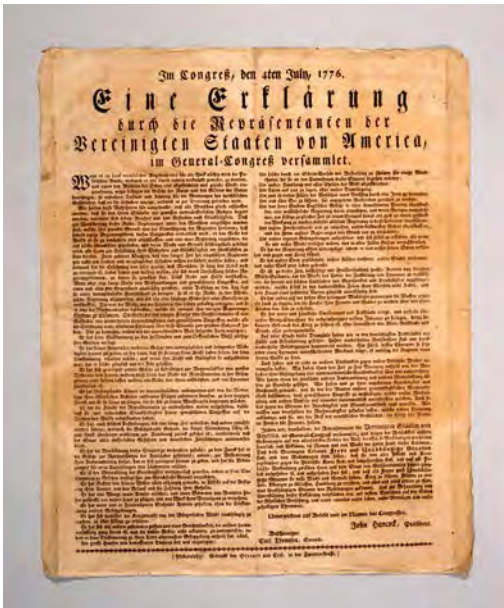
Im Congress, den 4ten July, 1776.

Eine Erklärung

durch die Repräsentanten der

Vereinigten Staaten von America,

im General-Congress versammlet.

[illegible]

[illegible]

Unterzeichnet auf Befehl und im Namen des Congresses,

John Hancock, Präsident.

Beglaubigt,

Carl Thomson, Secretär.

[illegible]